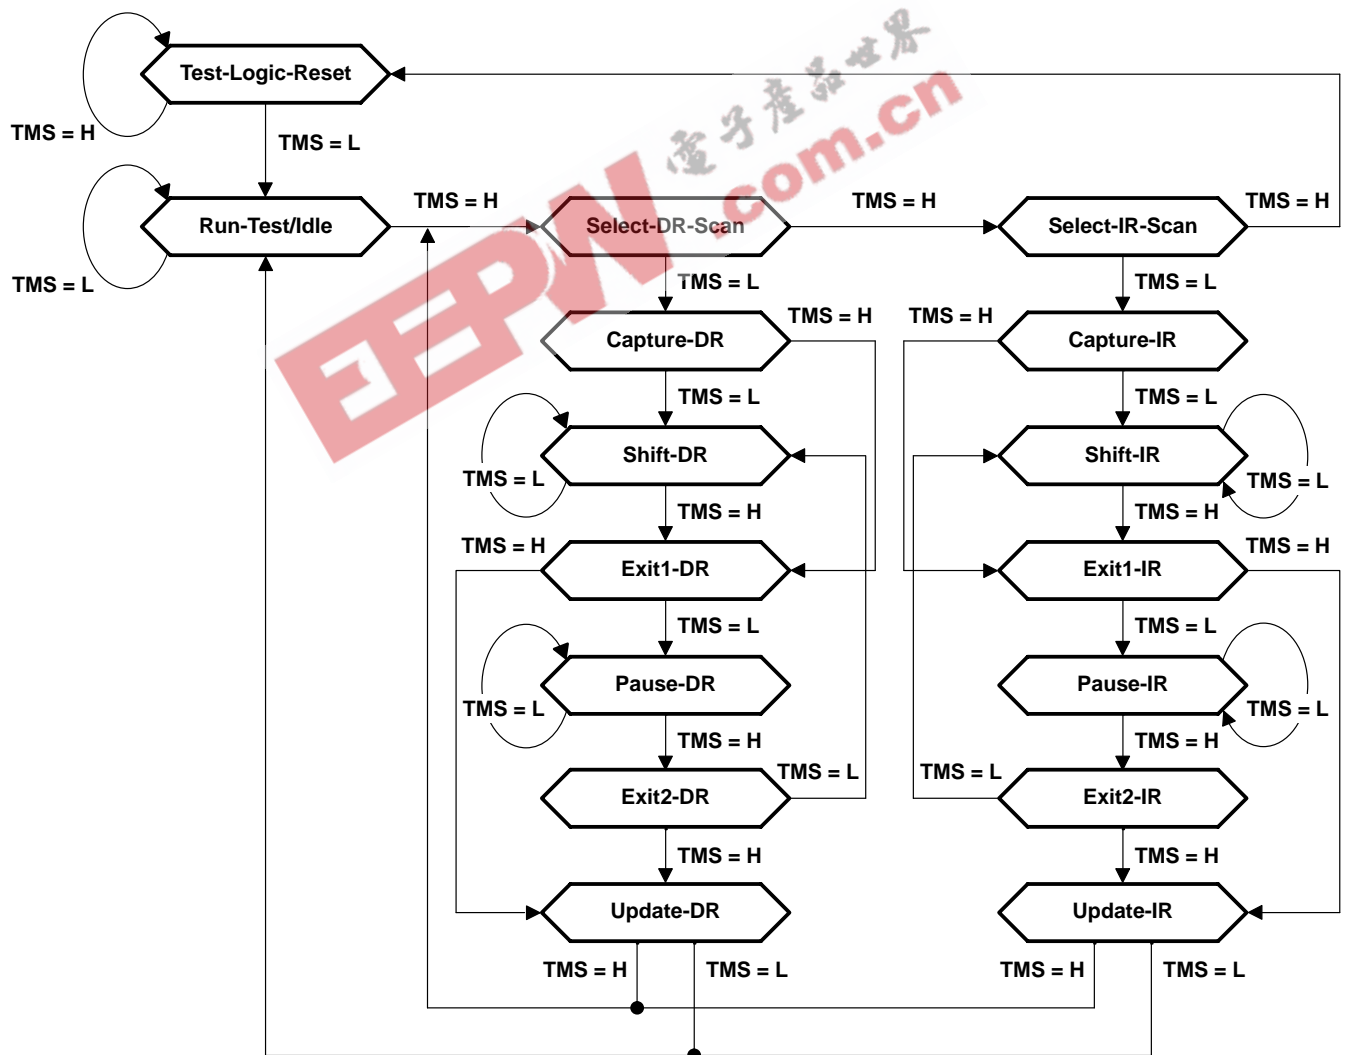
Test-Logic-Reset

TMS = H

TMS = L

Run-Test/Idle

TMS = L

TMS = H

Select-DR-Scan

TMS = H

Select-IR-Scan

TMS = H

TMS = L

TMS = L

Capture-DR

TMS = H

TMS = H

Capture-IR

TMS = L

TMS = L

Shift-DR

TMS = L

Shift-IR

TMS = L

TMS = H

TMS = H

TMS = H

Exit1-DR

Exit1-IR

TMS = H

TMS = L

TMS = L

Pause-DR

TMS = L

Pause-IR

TMS = L

TMS = H

TMS = H

TMS = L

Exit2-DR

TMS = L

Exit2-IR

TMS = H

TMS = H

Update-DR

Update-IR

TMS = H

TMS = L

TMS = H

TMS = L

電子產品世界
EEPW.com.cn